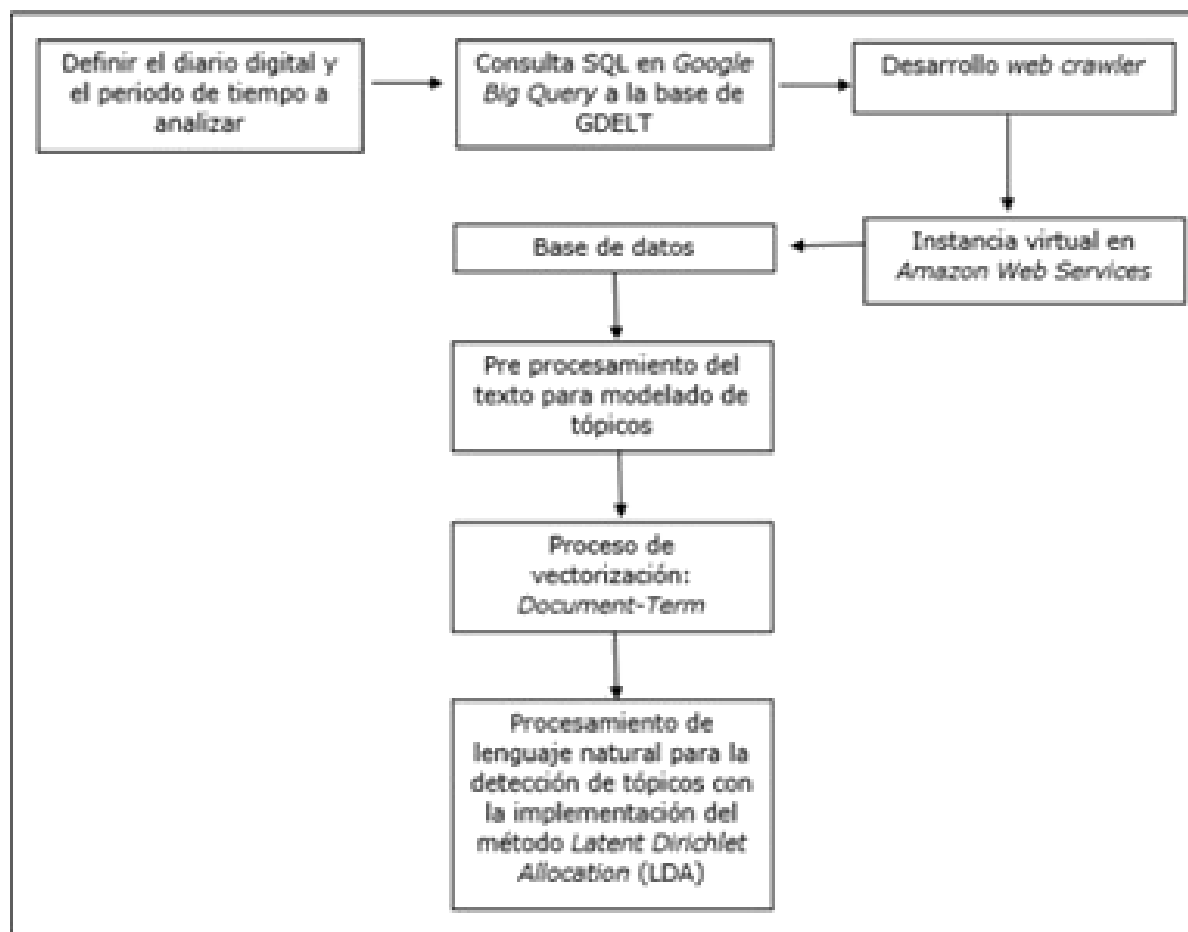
Definir el diario digital y el periodo de tiempo a analizar

Consulta SQL en Google Big Query a la base de GDELT

Desarrollo web crawler

Instancia virtual en Amazon Web Services

Base de datos

Pre procesamiento del texto para modelado de tópicos

Proceso de vectorización: Document-Term

Procesamiento de lenguaje natural para la detección de tópicos con la implementación del método Latent Dirichlet Allocation (LDA)